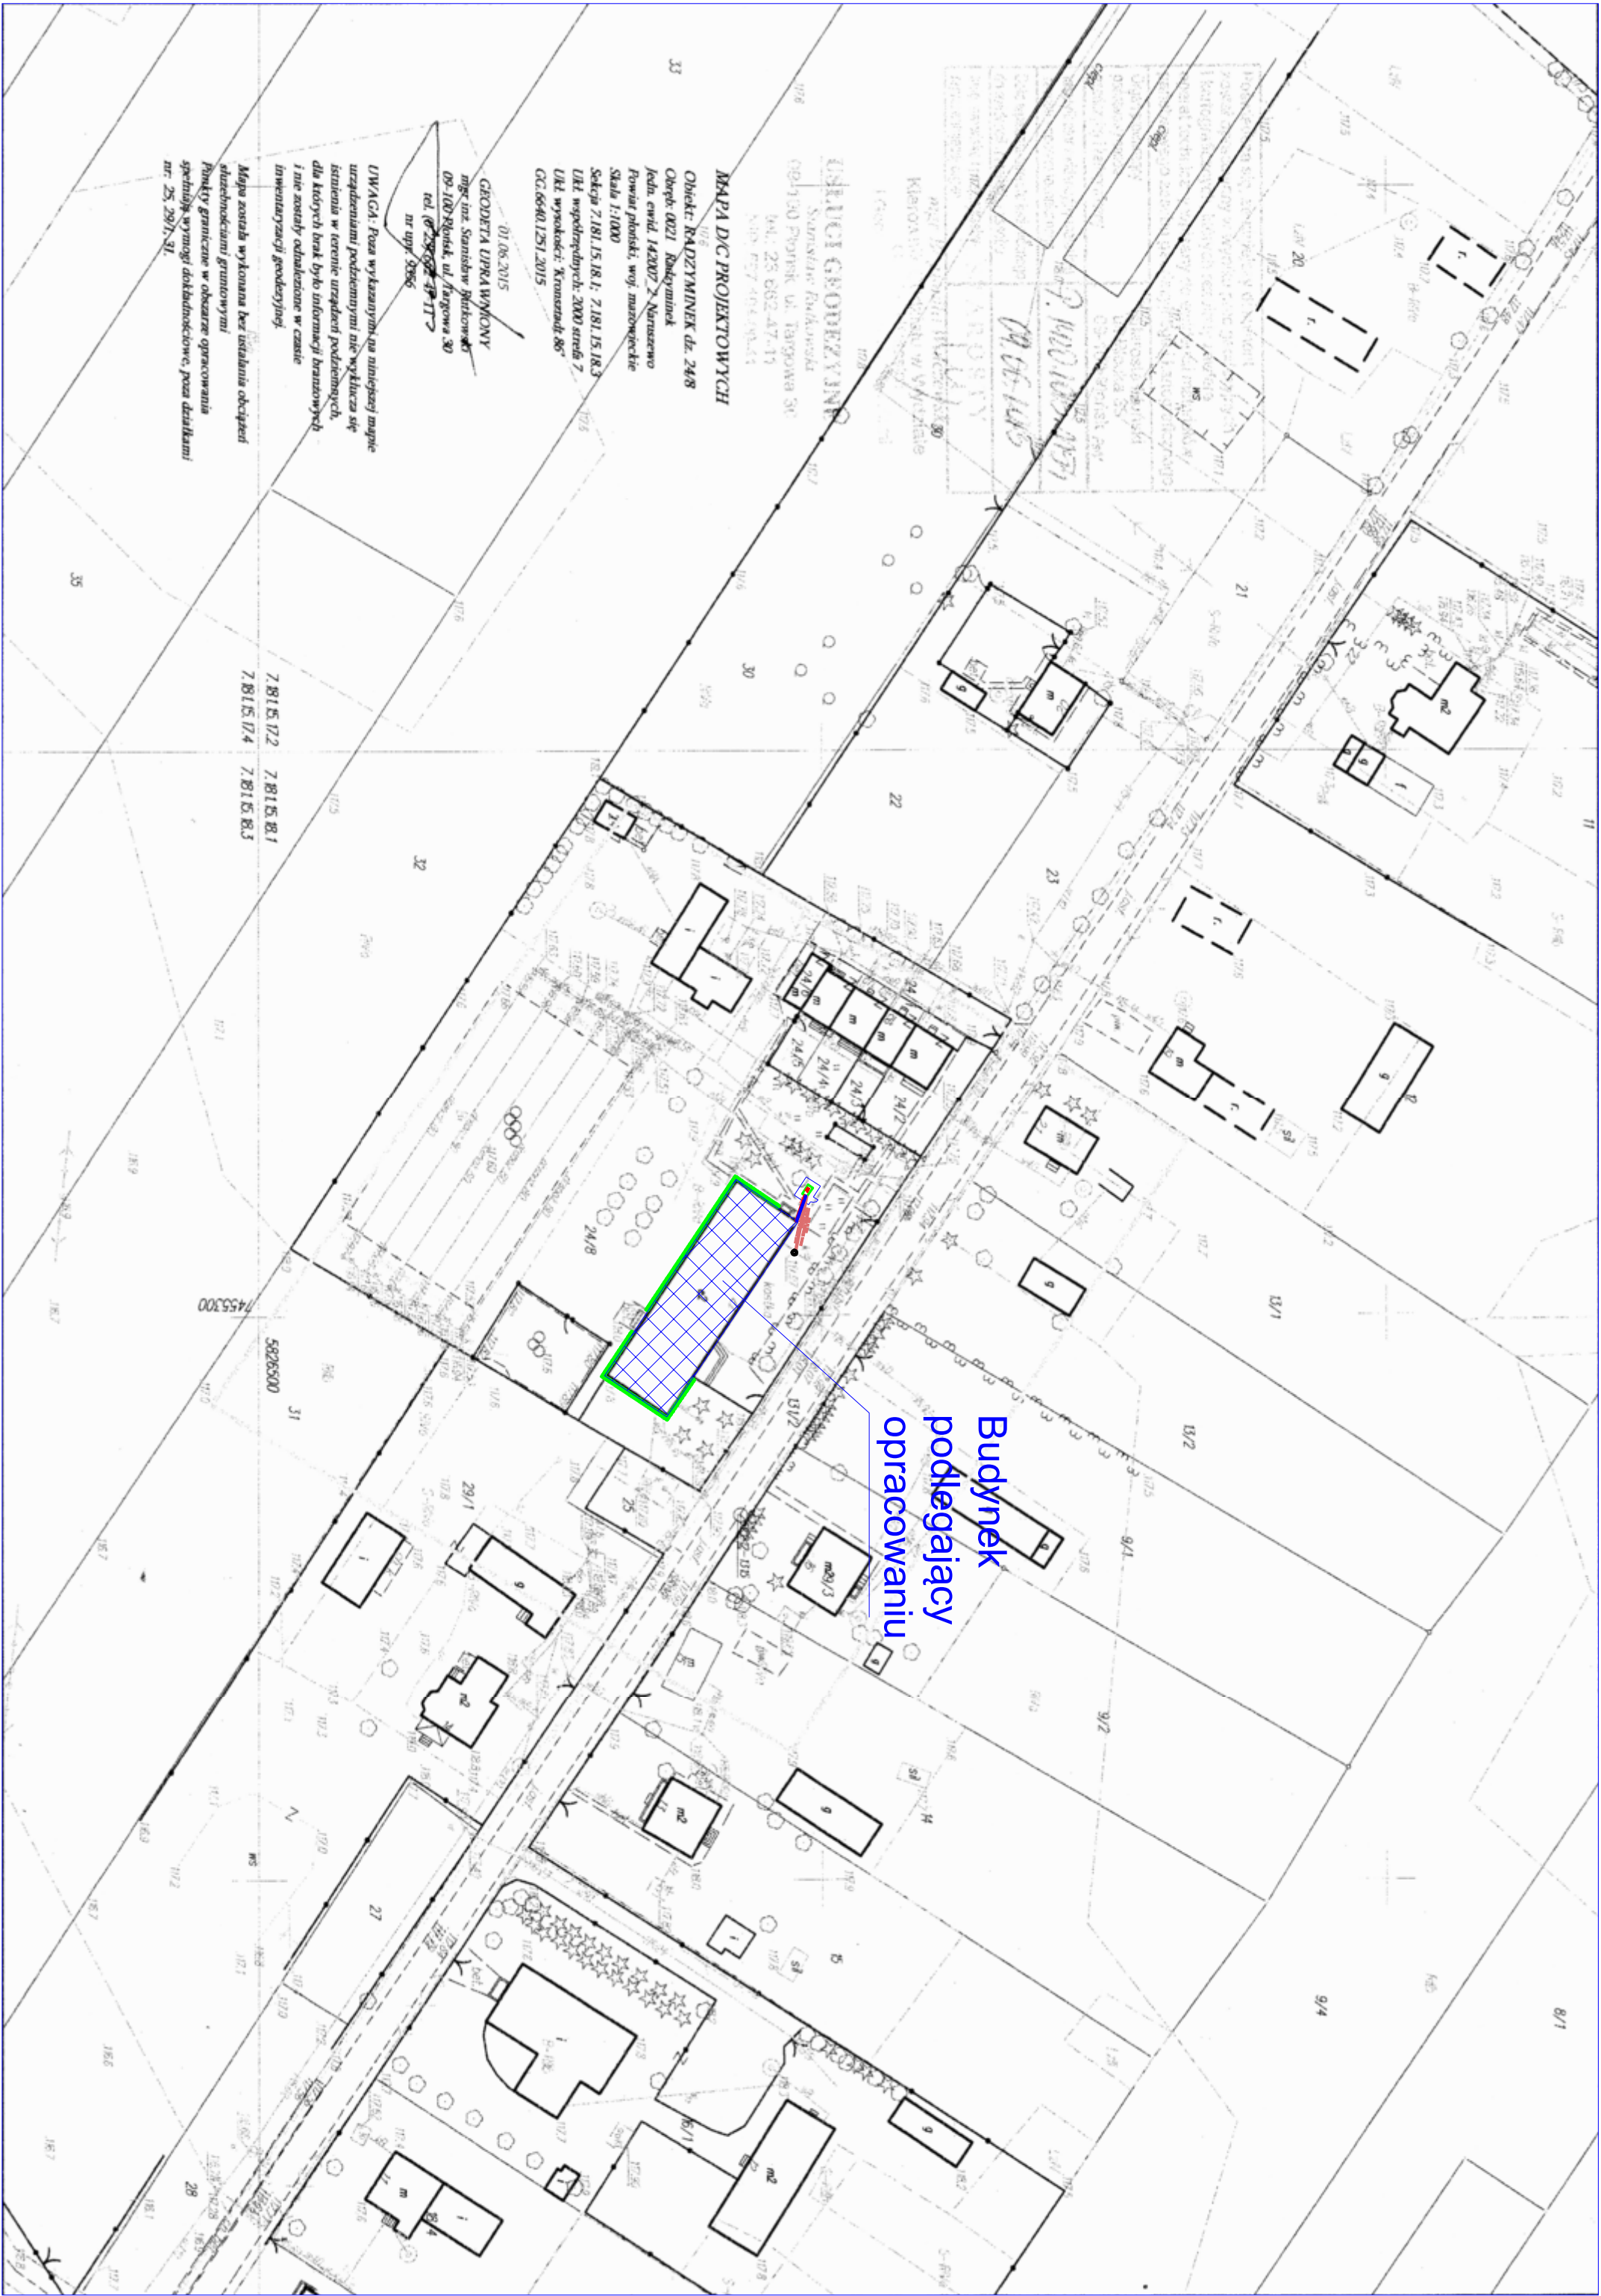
MAPA D/C PROJEKTOWYCH
Obiekt: RADZYMINEK dz. 24/8
Obręb: 0021 Radzyminek
Jedn. ewid. 142007_2 Naruszewo
Powiat płoński, woj. mazowieckie
Skala 1:1000
Sekcja 7.181.15.18.1; 7.181.15.18.3
Ukł. współrzędnych: 2000 strefa 7
Ukł. wysokości: "Kronsztadt 86"
GG.6640.1251.2015

01.06.2015
GEODETA UPRAWNIONY
mgr inż. Stanisław Bańkowski
09-100 Płońsk, ul. Targowa 30
tel. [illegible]
nr upr. 9056

UWAGA: Poza wykazanymi na niniejszej mapie urządzeniami podziemnymi nie wyklucza się istnienia w terenie urządzeń podziemnych, dla których brak było informacji branżowych i nie zostały odnalezione w czasie inwentaryzacji geodezyjnej.

Mapa została wykonana bez ustalania obciążeń służebnościami gruntowymi
Punkty graniczne w obszarze opracowania spełniają wymogi dokładnościowe, poza działkami nr. 25, 29/1, 31.

USŁUGI GEODEZYJNE
Stanisław Bańkowski
09-100 Płońsk ul. Targowa 30

33
35
32
31
30
22
23
21
20
24/8
24/5
24/4
24/3
24/7
24/6
13/1
13/2
13/3
9/1
9/2
9/4
8/1
29/1
28
27
25
26/1
11
14
15
7.181.15.17.2
7.181.15.18.1
7.181.15.17.4
7.181.15.18.3
5826500
7455300

Budynek
podlegający
opracowaniu